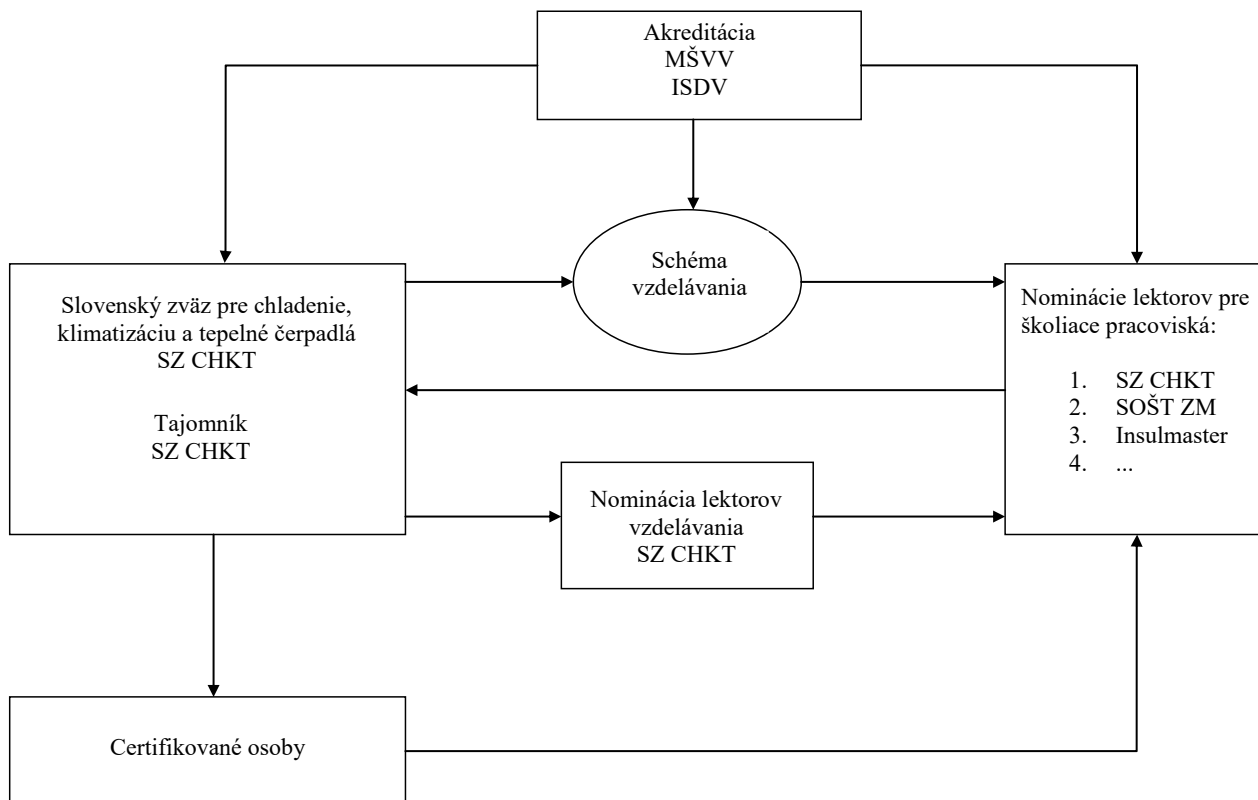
Akreditácia
MŠVV
ISDV

Slovenský zväz pre chladenie, klimatizáciu a tepelné čerpadlá
SZ CHKT

Tajomník
SZ CHKT

Schéma vzdelávania

Nominácie lektorov pre školiace pracoviská:

1. SZ CHKT
2. SOŠT ZM
3. Insulmaster
4. ...

Nominácia lektorov vzdelávania
SZ CHKT

Certifikované osoby